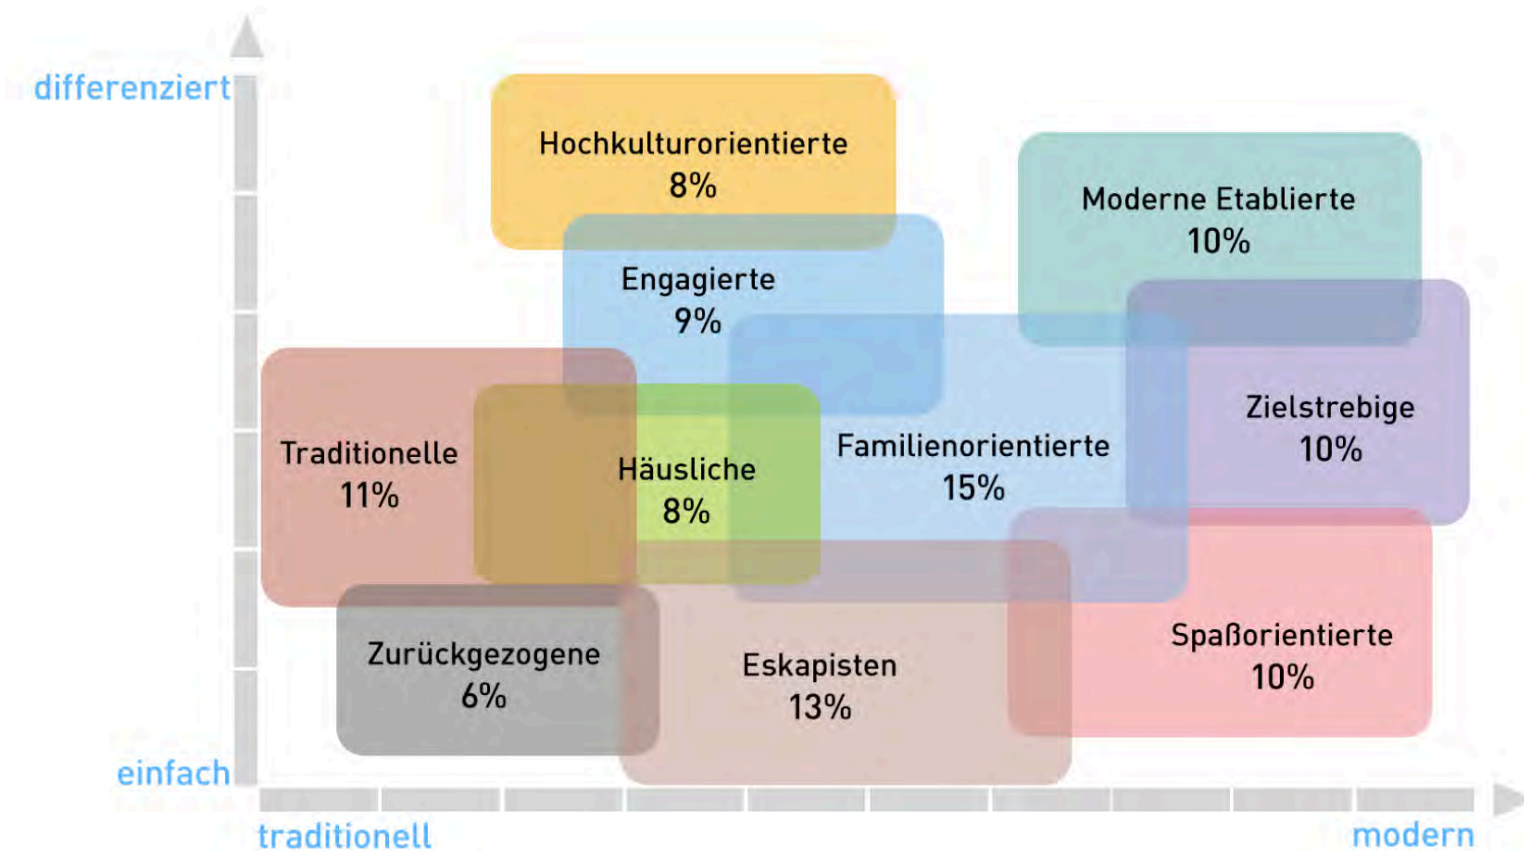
differenziert

Hochkulturorientierte
8%

Moderne Etablierte
10%

Engagierte
9%

Traditionelle
11%

Häusliche
8%

Familienorientierte
15%

Zielstrebige
10%

Zurückgezogene
6%

Eskapisten
13%

Spaßorientierte
10%

einfach

traditionell

modern